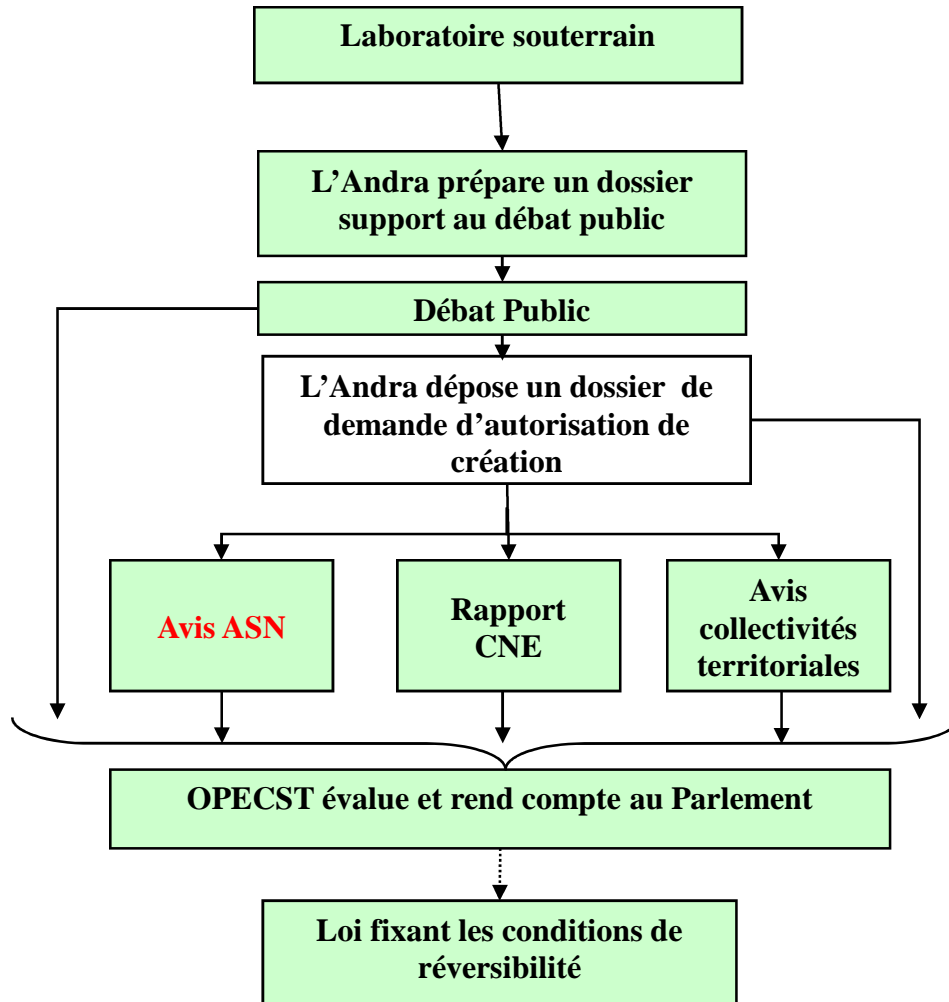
Laboratoire souterrain

L’Andra prépare un dossier support au débat public

Débat Public

L’Andra dépose un dossier de demande d’autorisation de création

Avis ASN

Rapport CNE

Avis collectivités territoriales

OPECST évalue et rend compte au Parlement

Loi fixant les conditions de réversibilité